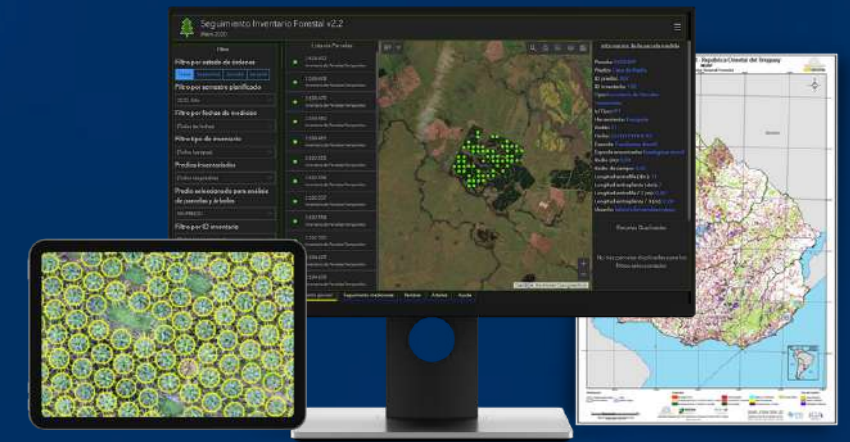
Seguimiento Inventario Forestal v2.2

Filtro

Filtro por estado de órdenes

Filtro por semestre planificado

Filtro por fechas de medición

Filtro tipo de inventario

Predios inventariados

Predio seleccionado para análisis de parcelas y árboles

Filtro por ID inventario

Listado Parcelas

Información de la parcela medida

Parcelas Duplicadas

Seguimiento mediciones

Parcelas

Árboles

Ayuda

República Oriental del Uruguay